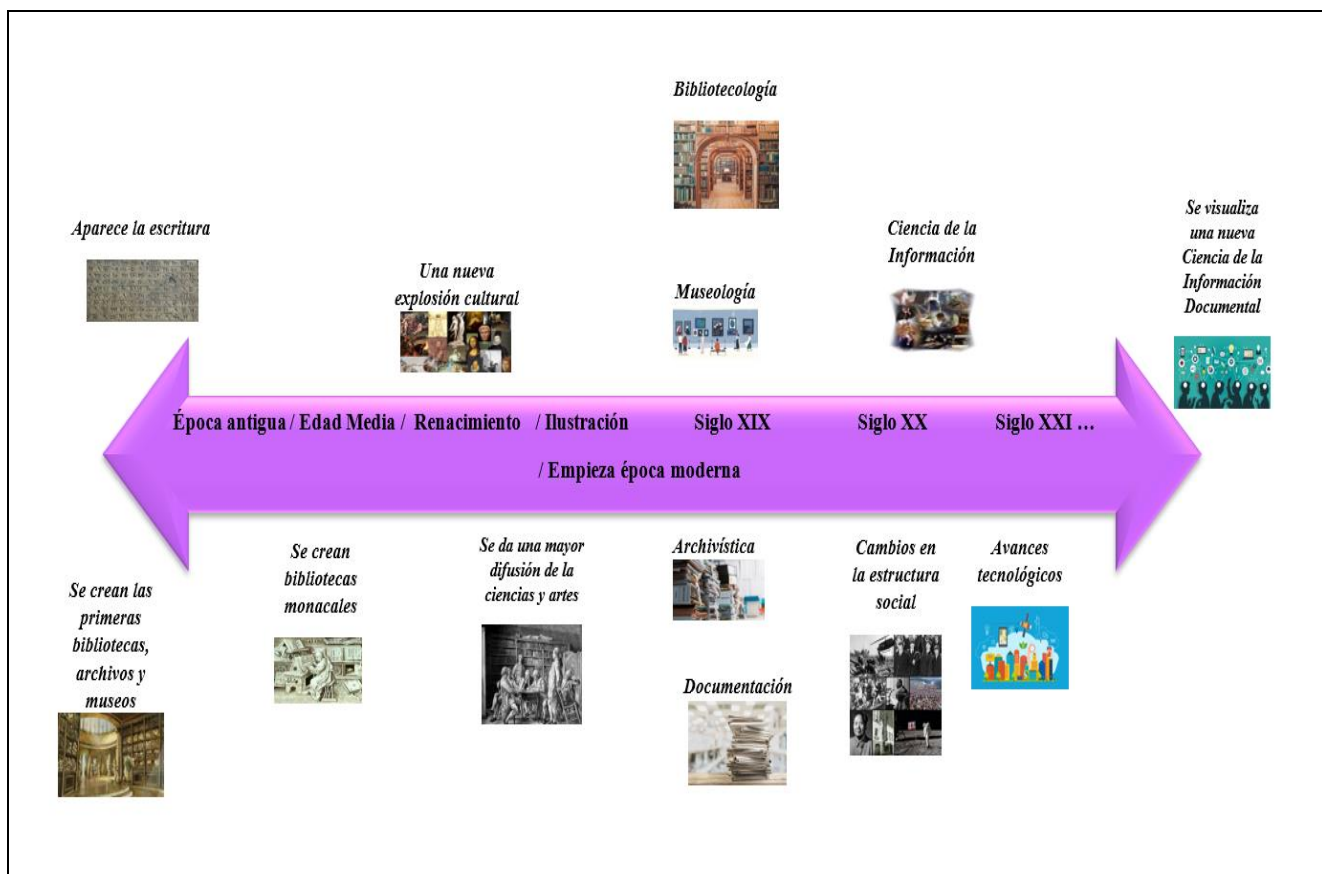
Bibliotecología

Aparece la escritura

Una nueva explosión cultural

Museología

Ciencia de la Información

Se visualiza una nueva Ciencia de la Información Documental

Época antigua / Edad Media / Renacimiento / Ilustración / Empieza época moderna

Siglo XIX

Siglo XX

Siglo XXI …

Se crean las primeras bibliotecas, archivos y museos

Se crean bibliotecas monacales

Se da una mayor difusión de la ciencias y artes

Archivística

Documentación

Cambios en la estructura social

Avances tecnológicos